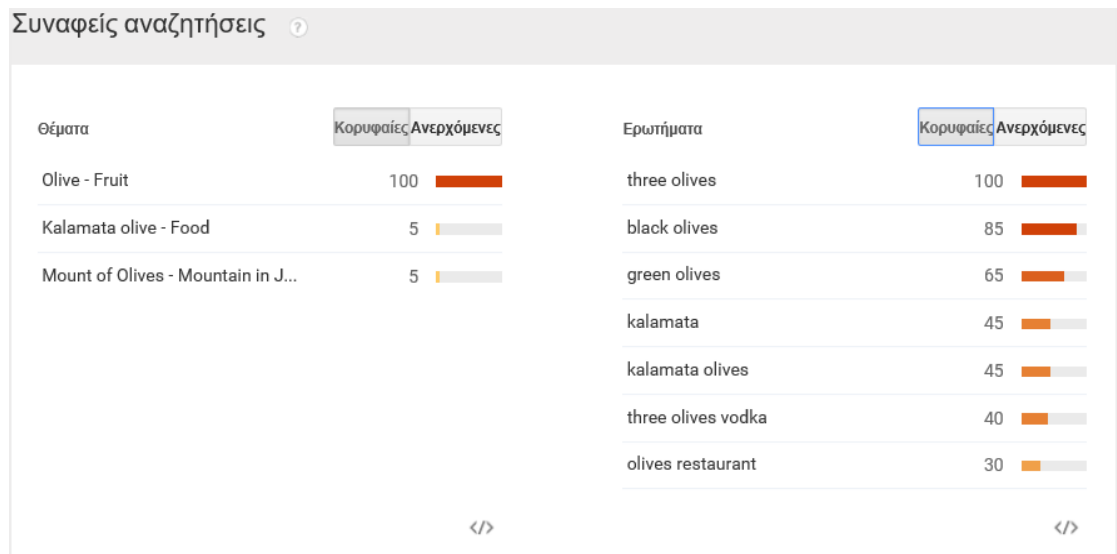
Συναφείς αναζητήσεις ?

Θέματα

Κορυφαίες Ανερχόμενες

| | |
|---|---|
| Olive - Fruit | 100 |
| Kalamata olive - Food | 5 |
| Mount of Olives - Mountain in J... | 5 |

</>

Ερωτήματα

Κορυφαίες Ανερχόμενες

| | |
|---|---|
| three olives | 100 |
| black olives | 85 |
| green olives | 65 |
| kalamata | 45 |
| kalamata olives | 45 |
| three olives vodka | 40 |
| olives restaurant | 30 |

</>